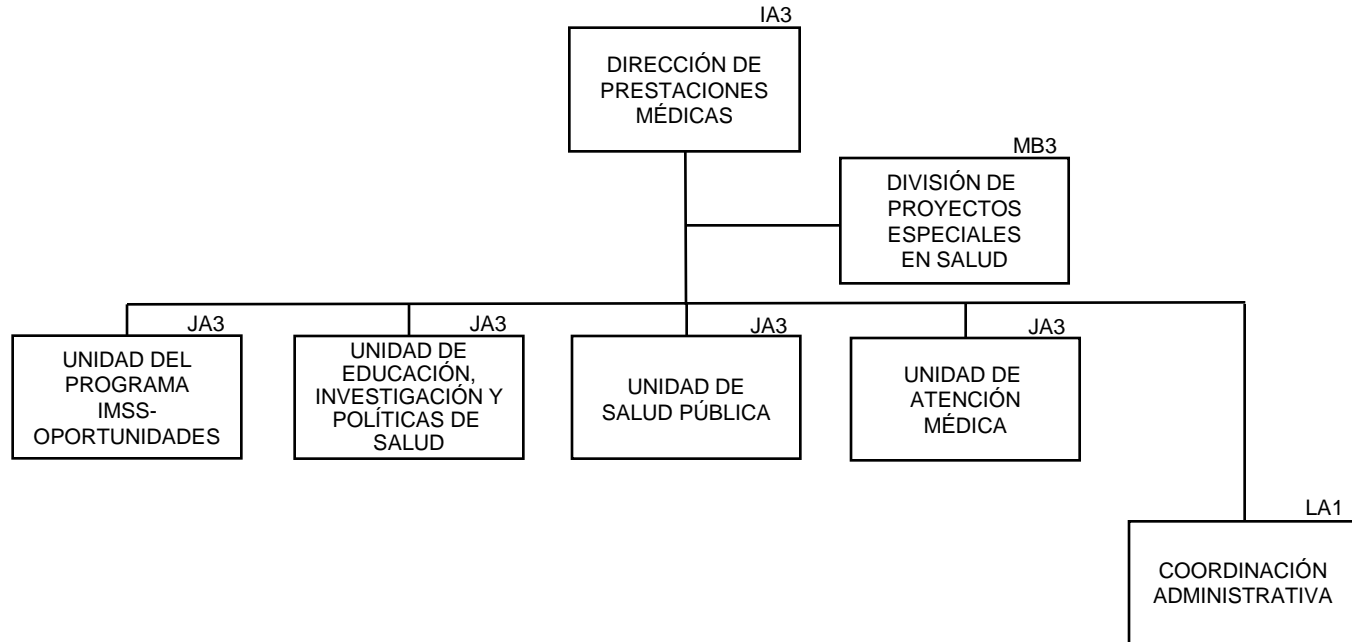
IA3
DIRECCIÓN DE PRESTACIONES MÉDICAS

MB3
DIVISIÓN DE PROYECTOS ESPECIALES EN SALUD

JA3
UNIDAD DEL PROGRAMA IMSS-OPORTUNIDADES

JA3
UNIDAD DE EDUCACIÓN, INVESTIGACIÓN Y POLÍTICAS DE SALUD

JA3
UNIDAD DE SALUD PÚBLICA

JA3
UNIDAD DE ATENCIÓN MÉDICA

LA1
COORDINACIÓN ADMINISTRATIVA